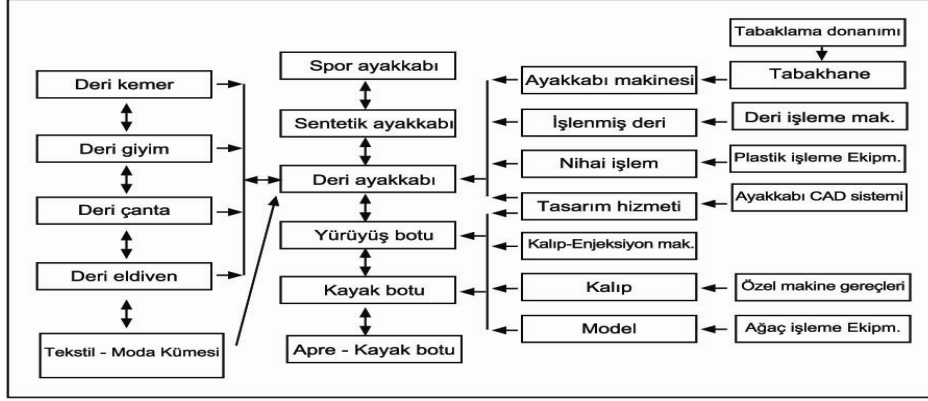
Deri kemer
Deri giyim
Deri çanta
Deri eldiven
Tekstil - Moda Kümesi

Spor ayakkabı
Sentetik ayakkabı
Deri ayakkabı
Yürüyüş botu
Kayak botu
Apre - Kayak botu

Ayakkabı makinesi
İşlenmiş deri
Nihai işlem
Tasarım hizmeti
Kalıp-Enjeksiyon mak.
Kalıp
Model

Tabaklama donanımı
Tabakhane
Deri işleme mak.
Plastik işleme Ekipm.
Ayakkabı CAD sistemi
Özel makine gereçleri
Ağaç işleme Ekipm.